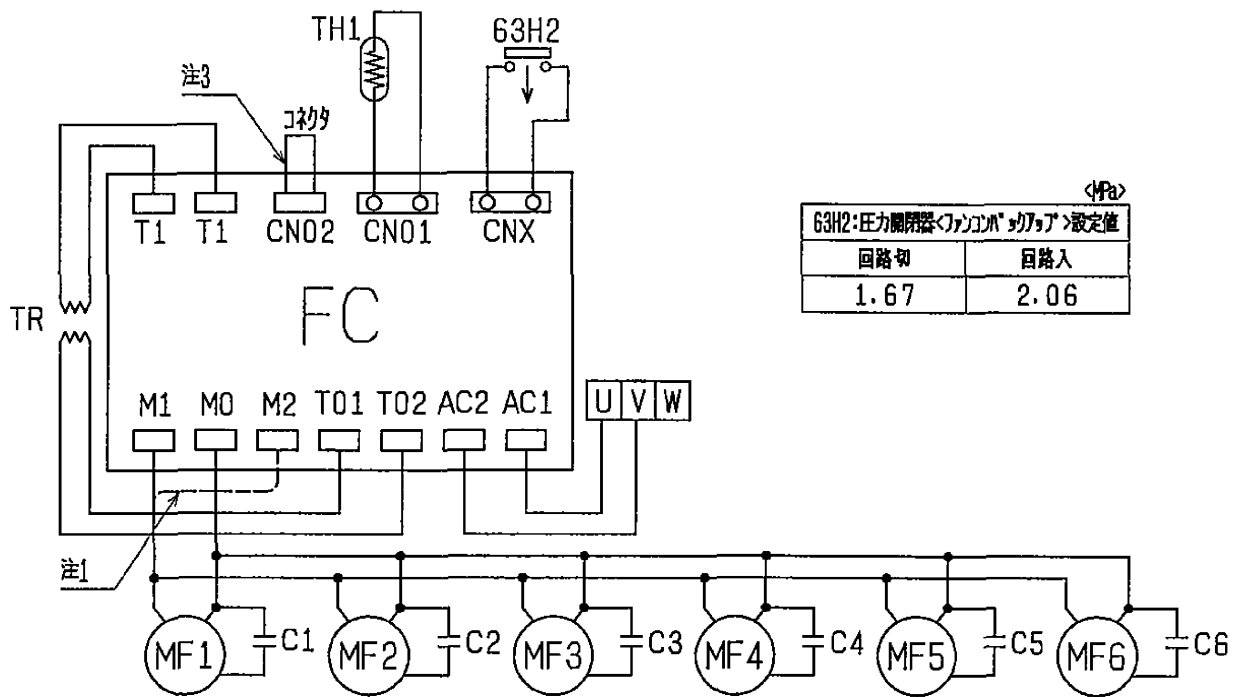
TH1
63H2
注3
コネクタ
T1 T1 CN02 CN01 CNX
FC
TR
M1 M0 M2 T01 T02 AC2 AC1
U V W
注1
MF1 C1 MF2 C2 MF3 C3 MF4 C4 MF5 C5 MF6 C6

<MPa>

| 63H2:圧力開閉器<ファンコンバックアップ>設定値 | |
|---|---|
| 回路切 | 回路入 |
| 1.67 | 2.06 |